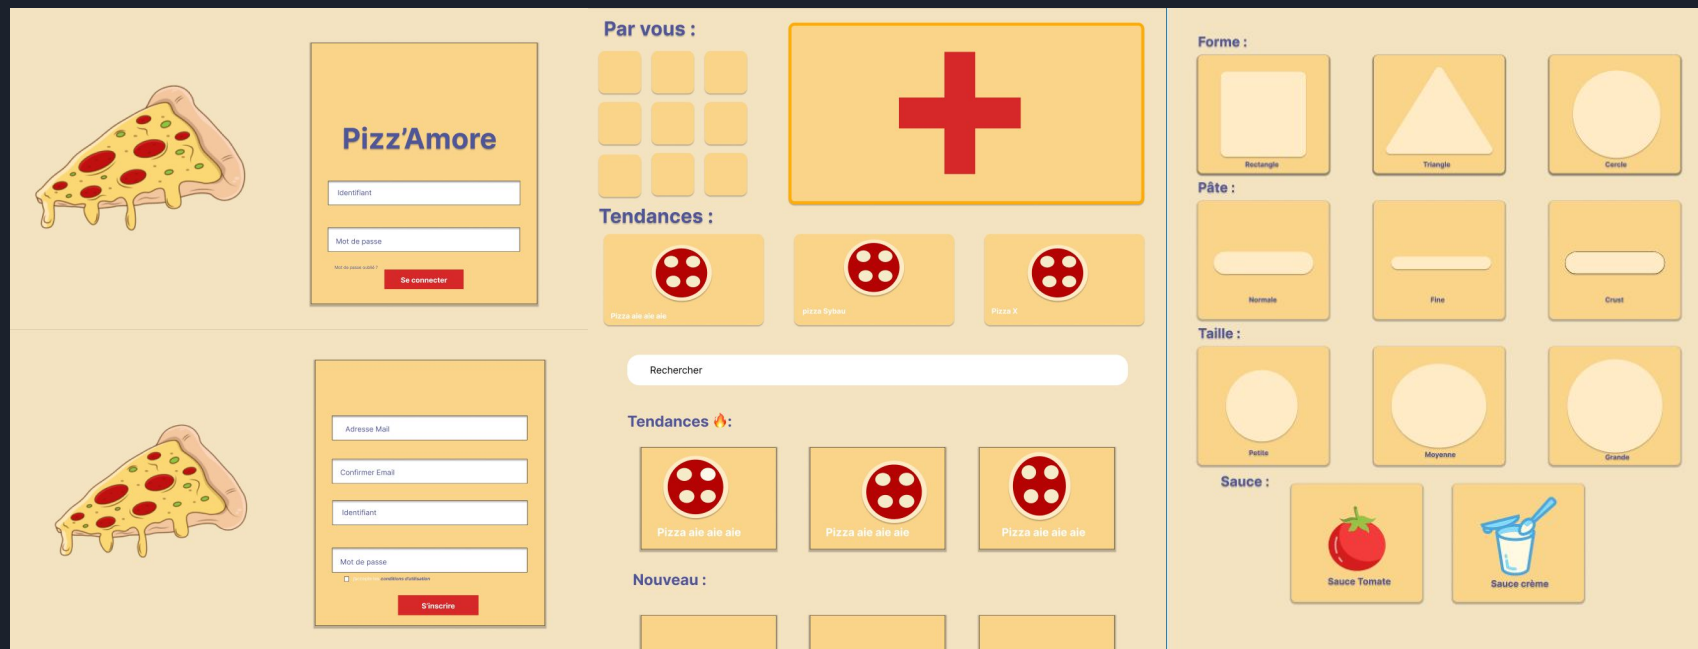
Pizz'Amore

Identifiant

Mot de passe

Mot de passe oublié ?

Se connecter

Adresse Mail

Confirmer Email

Identifiant

Mot de passe

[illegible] conditions d'utilisation

S'inscrire

Par vous :

Tendances :

Pizza aie aie aie

pizza Sylvau

Pizza X

Rechercher

Tendances 🔥:

Pizza aie aie aie

Pizza aie aie aie

Pizza aie aie aie

Nouveau :

Forme :

Rectangle

Triangle

Cercle

Pâte :

Normale

Fine

Crust

Taille :

Petite

Moyenne

Grande

Sauce :

Sauce Tomate

Sauce crème